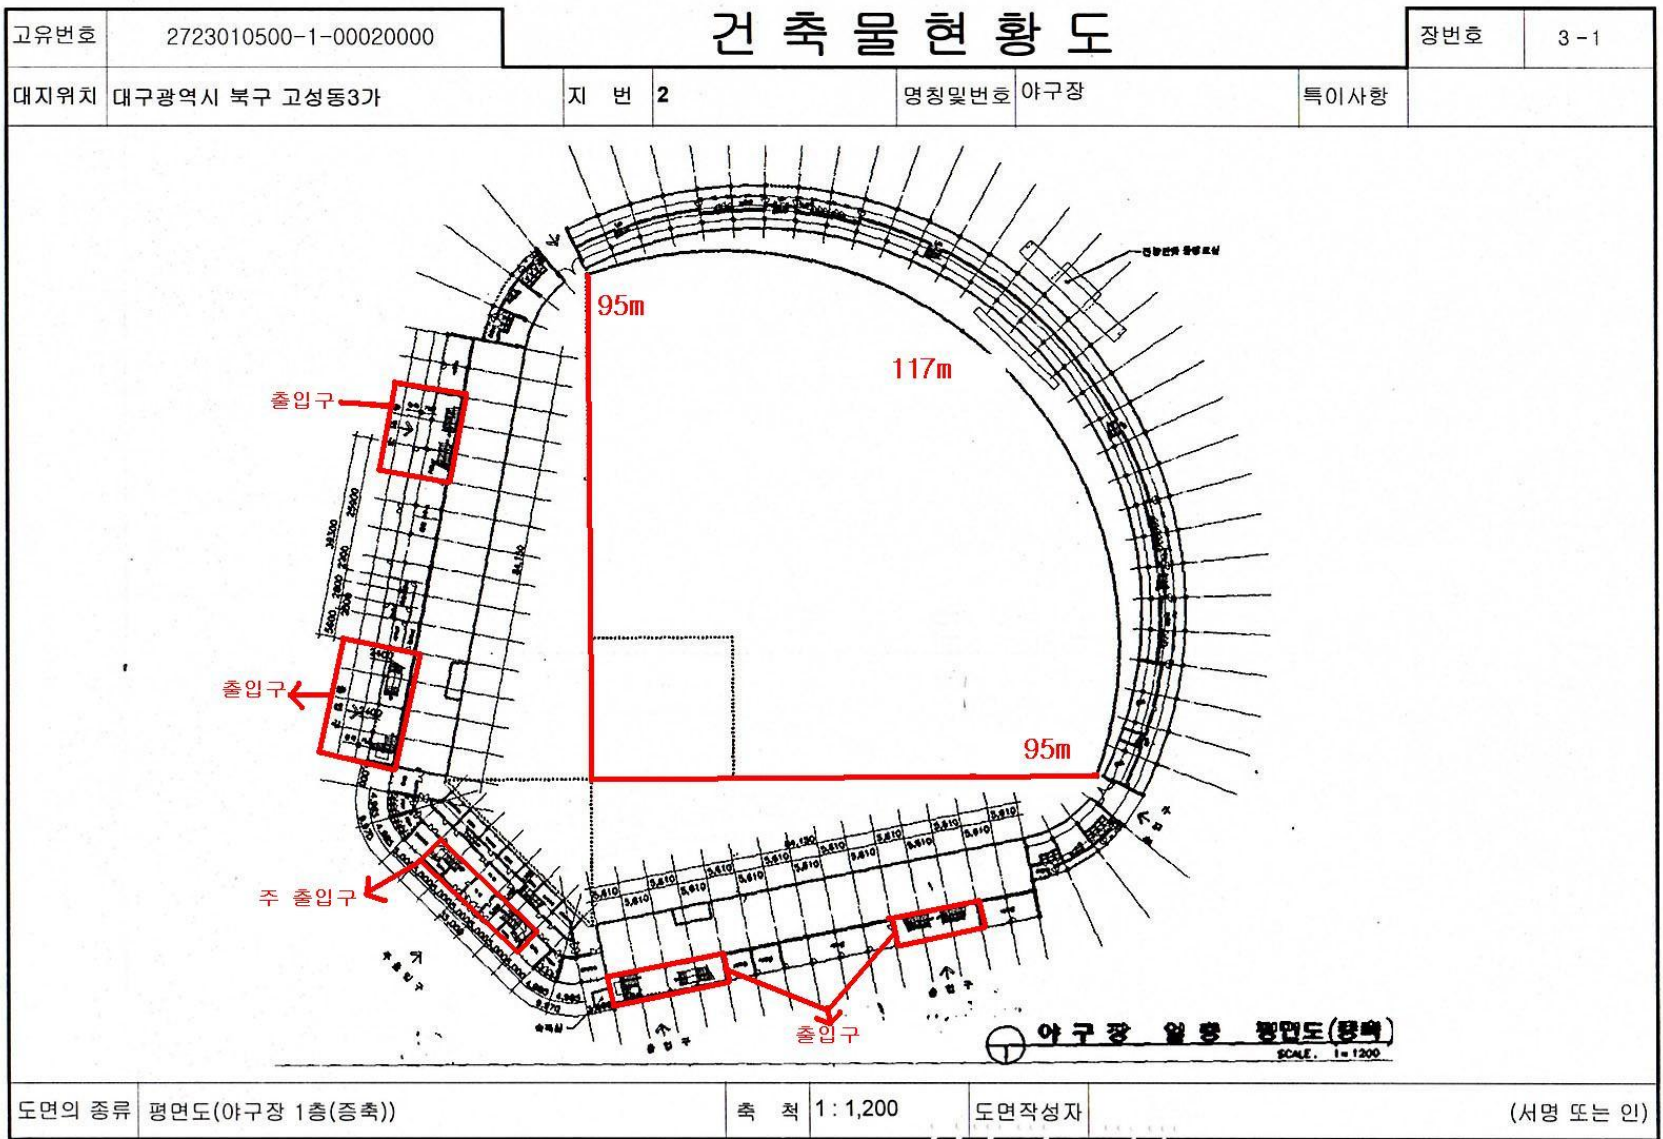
| 고유번호 | 2723010500-1-00020000 | 건 축 물 현 황 도 | 장번호 | 3 - 1 |
|---|---|---|---|---|

| 대지위치 | 대구광역시 북구 고성동3가 | 지 번 | 2 | 명칭및번호 | 야구장 | 특이사항 | |
|---|---|---|---|---|---|---|---|

95m

117m

95m

출입구

출입구

주 출입구

출입구

38300
32500
2300
2800
2600
5600
2400
2400
84,150
3,610
3,610
3,610
3,610
3,610
3,610
3,610
3,610
3,610
3,610
3,610
3,610
3,610
3,610
3,610
3,610
4,860
9,370

출입구
출입구
출입구
출입구

야 구 장 일 층 평면도(증축)
SCALE. 1=1200

| 도면의 종류 | 평면도(야구장 1층(증축)) | 축 척 | 1 : 1,200 | 도면작성자 | (서명 또는 인) |
|---|---|---|---|---|---|